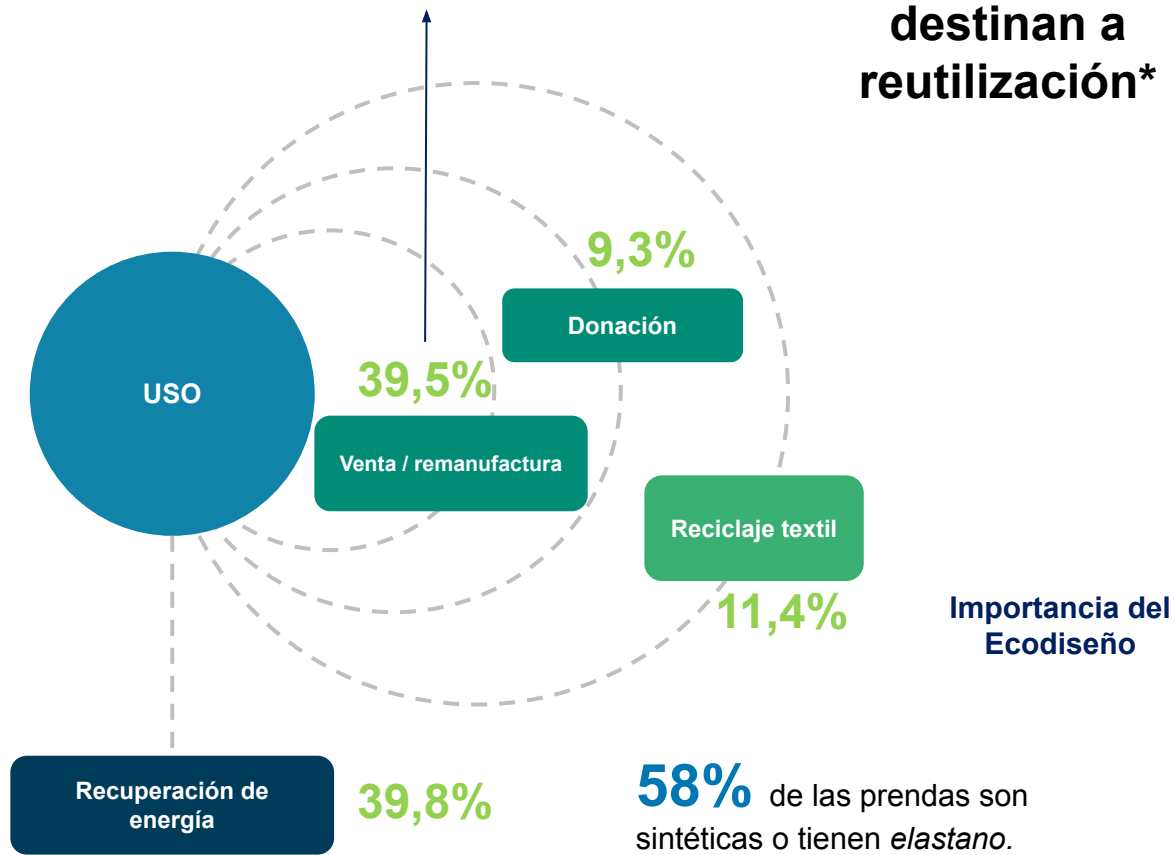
destinan a reutilización*

9,3%

Donación

USO

39,5%

Venta / remanufactura

Reciclaje textil

11,4%

Importancia del Ecodiseño

Recuperación de energía

39,8%

58% de las prendas son sintéticas o tienen elastano.